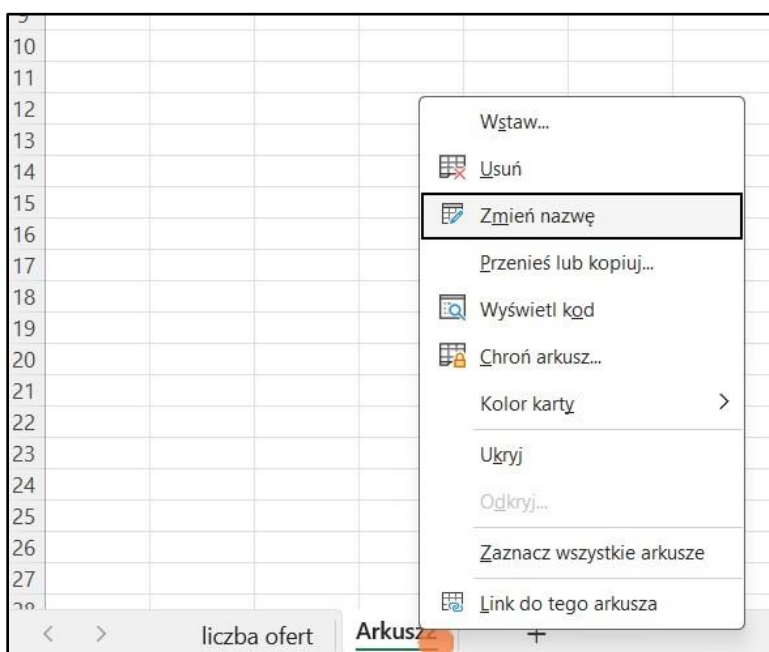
10
11
12
13
14
15
16
17
18
19
20
21
22
23
24
25
26
27

Wstaw...
Usuń
Zmień nazwę
Przenieś lub kopiuj...
Wyświetl kod
Chroń arkusz...
Kolor karty >
Ukryj
Odkryj...
Zaznacz wszystkie arkusze
Link do tego arkusza

< > liczba ofert Arkusz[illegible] +